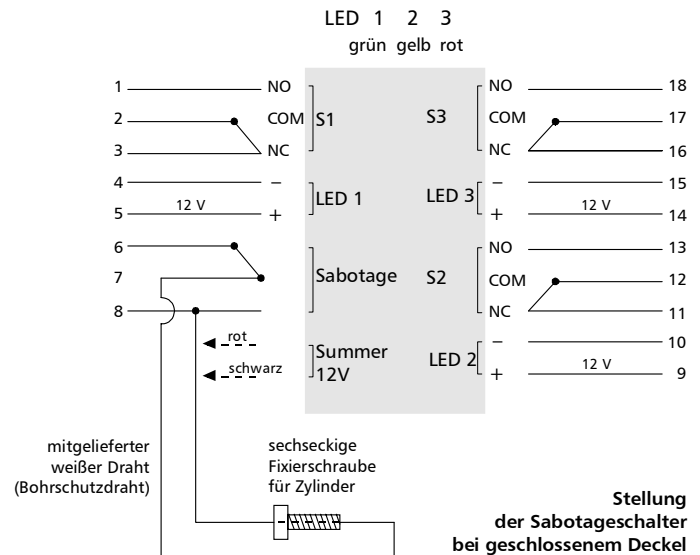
LED 1 2 3
grün gelb rot

1 NO
2 COM S1
3 NC
4 –
5 12 V + LED 1
6
7 Sabotage
8
rot
schwarz
Summer 12V

NO 18
S3 COM 17
NC 16
– 15
LED 3 + 12 V 14
NO 13
S2 COM 12
NC 11
– 10
LED 2 + 12 V 9

mitgelieferter weißer Draht (Bohrschutzdraht)

sechseckige Fixierschraube für Zylinder

Stellung der Sabotageschalter bei geschlossenem Deckel